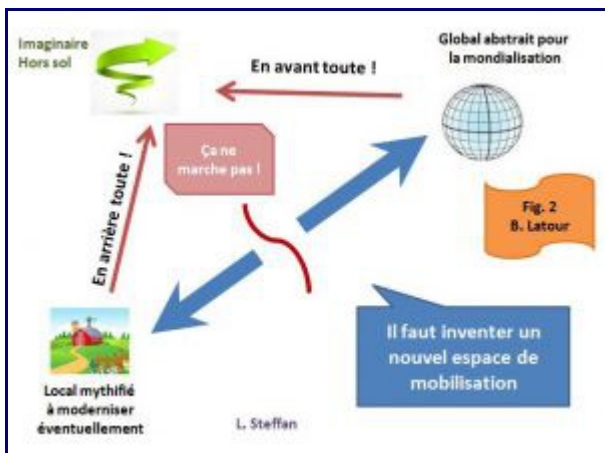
Imaginaire
Hors sol

En avant toute !

Global abstrait pour la mondialisation

Ça ne marche pas !

En arrière toute !

Fig. 2
B. Latour

Il faut inventer un nouvel espace de mobilisation

Local mythifié à moderniser éventuellement

L. Steffan